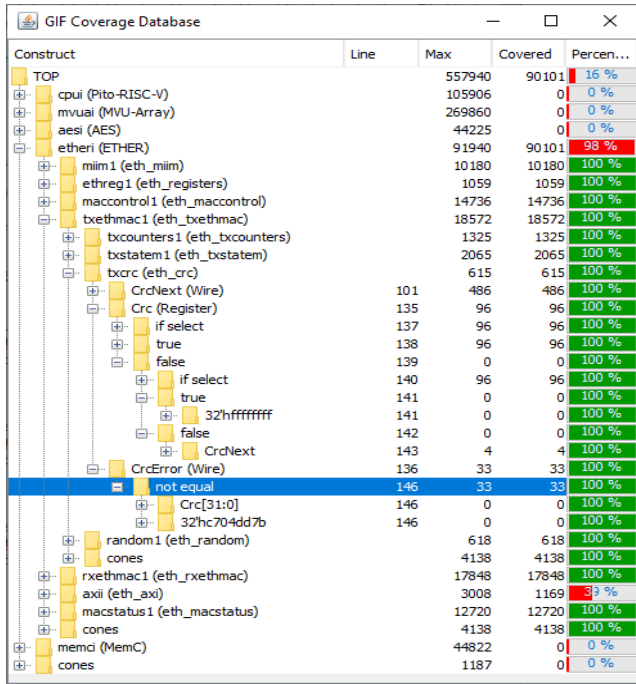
GIF Coverage Database

| Construct | Line | Max | Covered | Percen... |
|---|---|---|---|---|
| TOP | | 557940 | 90101 | 16 % |
| cpui (Pito-RISC-V) | | 105906 | 0 | 0 % |
| mvuai (MVU-Array) | | 269860 | 0 | 0 % |
| aesi (AES) | | 44225 | 0 | 0 % |
| etheri (ETHER) | | 91940 | 90101 | 98 % |
| miim1 (eth_miim) | | 10180 | 10180 | 100 % |
| ethreg1 (eth_registers) | | 1059 | 1059 | 100 % |
| maccontrol1 (eth_maccontrol) | | 14736 | 14736 | 100 % |
| txethmac1 (eth_txethmac) | | 18572 | 18572 | 100 % |
| txcounters1 (eth_txcounters) | | 1325 | 1325 | 100 % |
| txstatem1 (eth_txstatem) | | 2065 | 2065 | 100 % |
| txcrc (eth_crc) | | 615 | 615 | 100 % |
| CrcNext (Wire) | 101 | 486 | 486 | 100 % |
| Crc (Register) | 135 | 96 | 96 | 100 % |
| if select | 137 | 96 | 96 | 100 % |
| true | 138 | 96 | 96 | 100 % |
| false | 139 | 0 | 0 | 100 % |
| if select | 140 | 96 | 96 | 100 % |
| true | 141 | 0 | 0 | 100 % |
| 32'hffffffff | 141 | 0 | 0 | 100 % |
| false | 142 | 0 | 0 | 100 % |
| CrcNext | 143 | 4 | 4 | 100 % |
| CrcError (Wire) | 136 | 33 | 33 | 100 % |
| not equal | 146 | 33 | 33 | 100 % |
| Crc[31:0] | 146 | 0 | 0 | 100 % |
| 32'hc704dd7b | 146 | 0 | 0 | 100 % |
| random1 (eth_random) | | 618 | 618 | 100 % |
| cones | | 4138 | 4138 | 100 % |
| rxethmac1 (eth_rxethmac) | | 17848 | 17848 | 100 % |
| axii (eth_axi) | | 3008 | 1169 | 39 % |
| macstatus1 (eth_macstatus) | | 12720 | 12720 | 100 % |
| cones | | 4138 | 4138 | 100 % |
| memci (MemC) | | 44822 | 0 | 0 % |
| cones | | 1187 | 0 | 0 % |